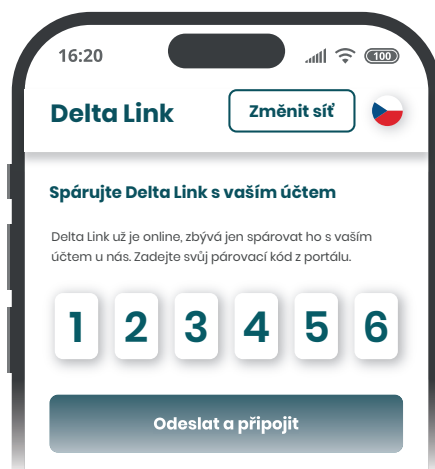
16:20

100

Delta Link

Změnit síť

Spárujte Delta Link s vaším účtem

Delta Link už je online, zbývá jen spárovat ho s vaším účtem u nás. Zadejte svůj párovací kód z portálu.

| 1 | 2 | 3 | 4 | 5 | 6 |
|---|---|---|---|---|---|

Odeslat a připojit